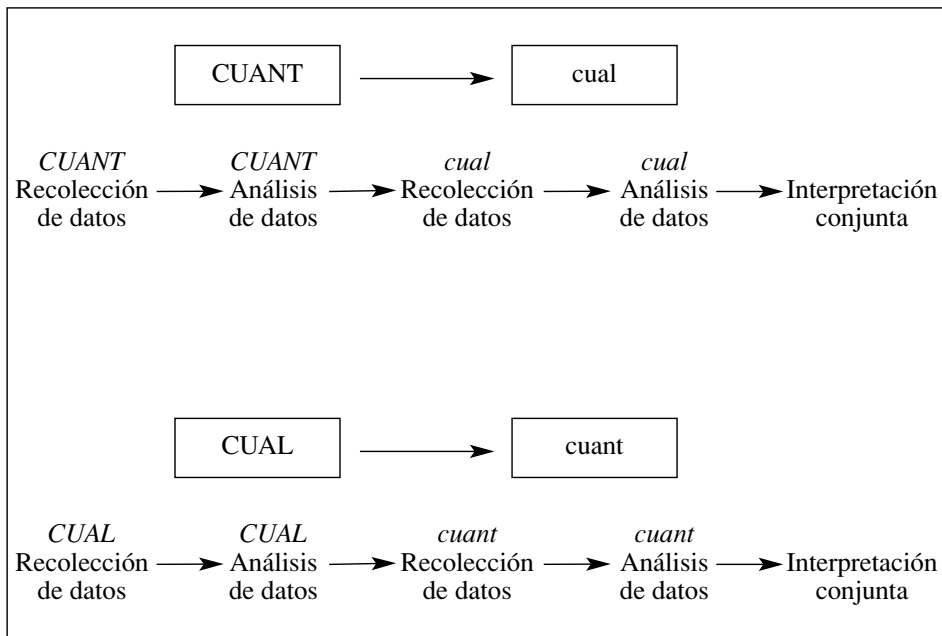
CUANT → cual

*CUANT* Recolección de datos → *CUANT* Análisis de datos → *cual* Recolección de datos → *cual* Análisis de datos → Interpretación conjunta

CUAL → cuant

*CUAL* Recolección de datos → *CUAL* Análisis de datos → *cuant* Recolección de datos → *cuant* Análisis de datos → Interpretación conjunta